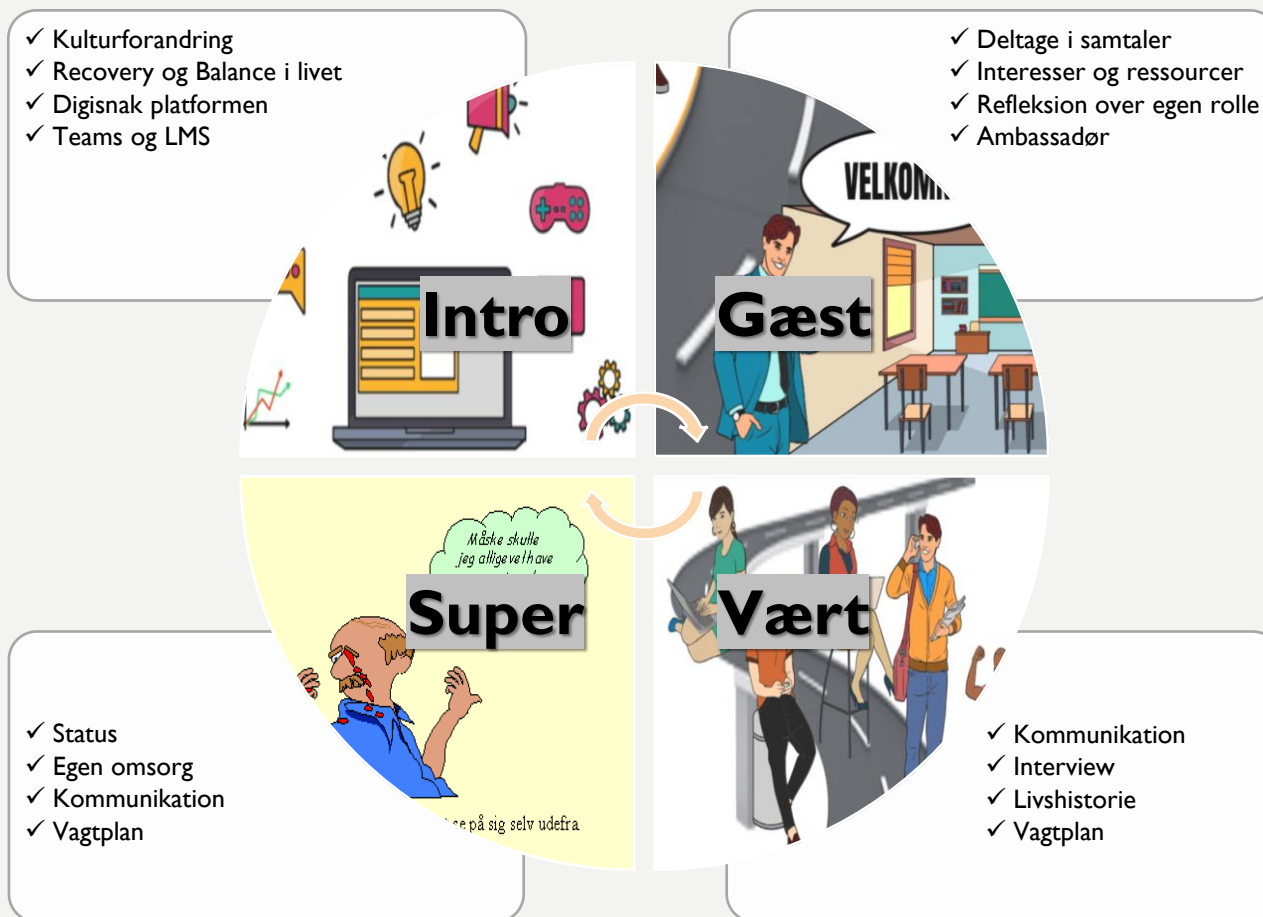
✓ Kulturforandring
✓ Recovery og Balance i livet
✓ Digisnak platformen
✓ Teams og LMS

✓ Deltage i samtaler
✓ Interesser og ressourcer
✓ Refleksion over egen rolle
✓ Ambassadør

VELKOM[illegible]

Intro

Gæst

Måske skulle jeg alligevel have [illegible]

Super

Vært

✓ Status
✓ Egen omsorg
✓ Kommunikation
✓ Vagtplan

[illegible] se på sig selv udefra

✓ Kommunikation
✓ Interview
✓ Livshistorie
✓ Vagtplan